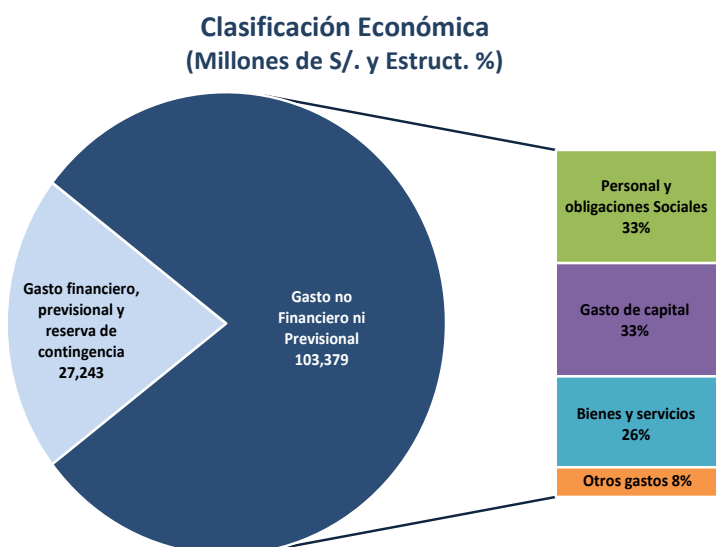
Clasificación Económica
(Millones de S/. y Estruct. %)

Gasto financiero, previsional y reserva de contingencia
27,243

Gasto no Financiero ni Previsional
103,379

Personal y obligaciones Sociales
33%

Gasto de capital
33%

Bienes y servicios
26%

Otros gastos 8%